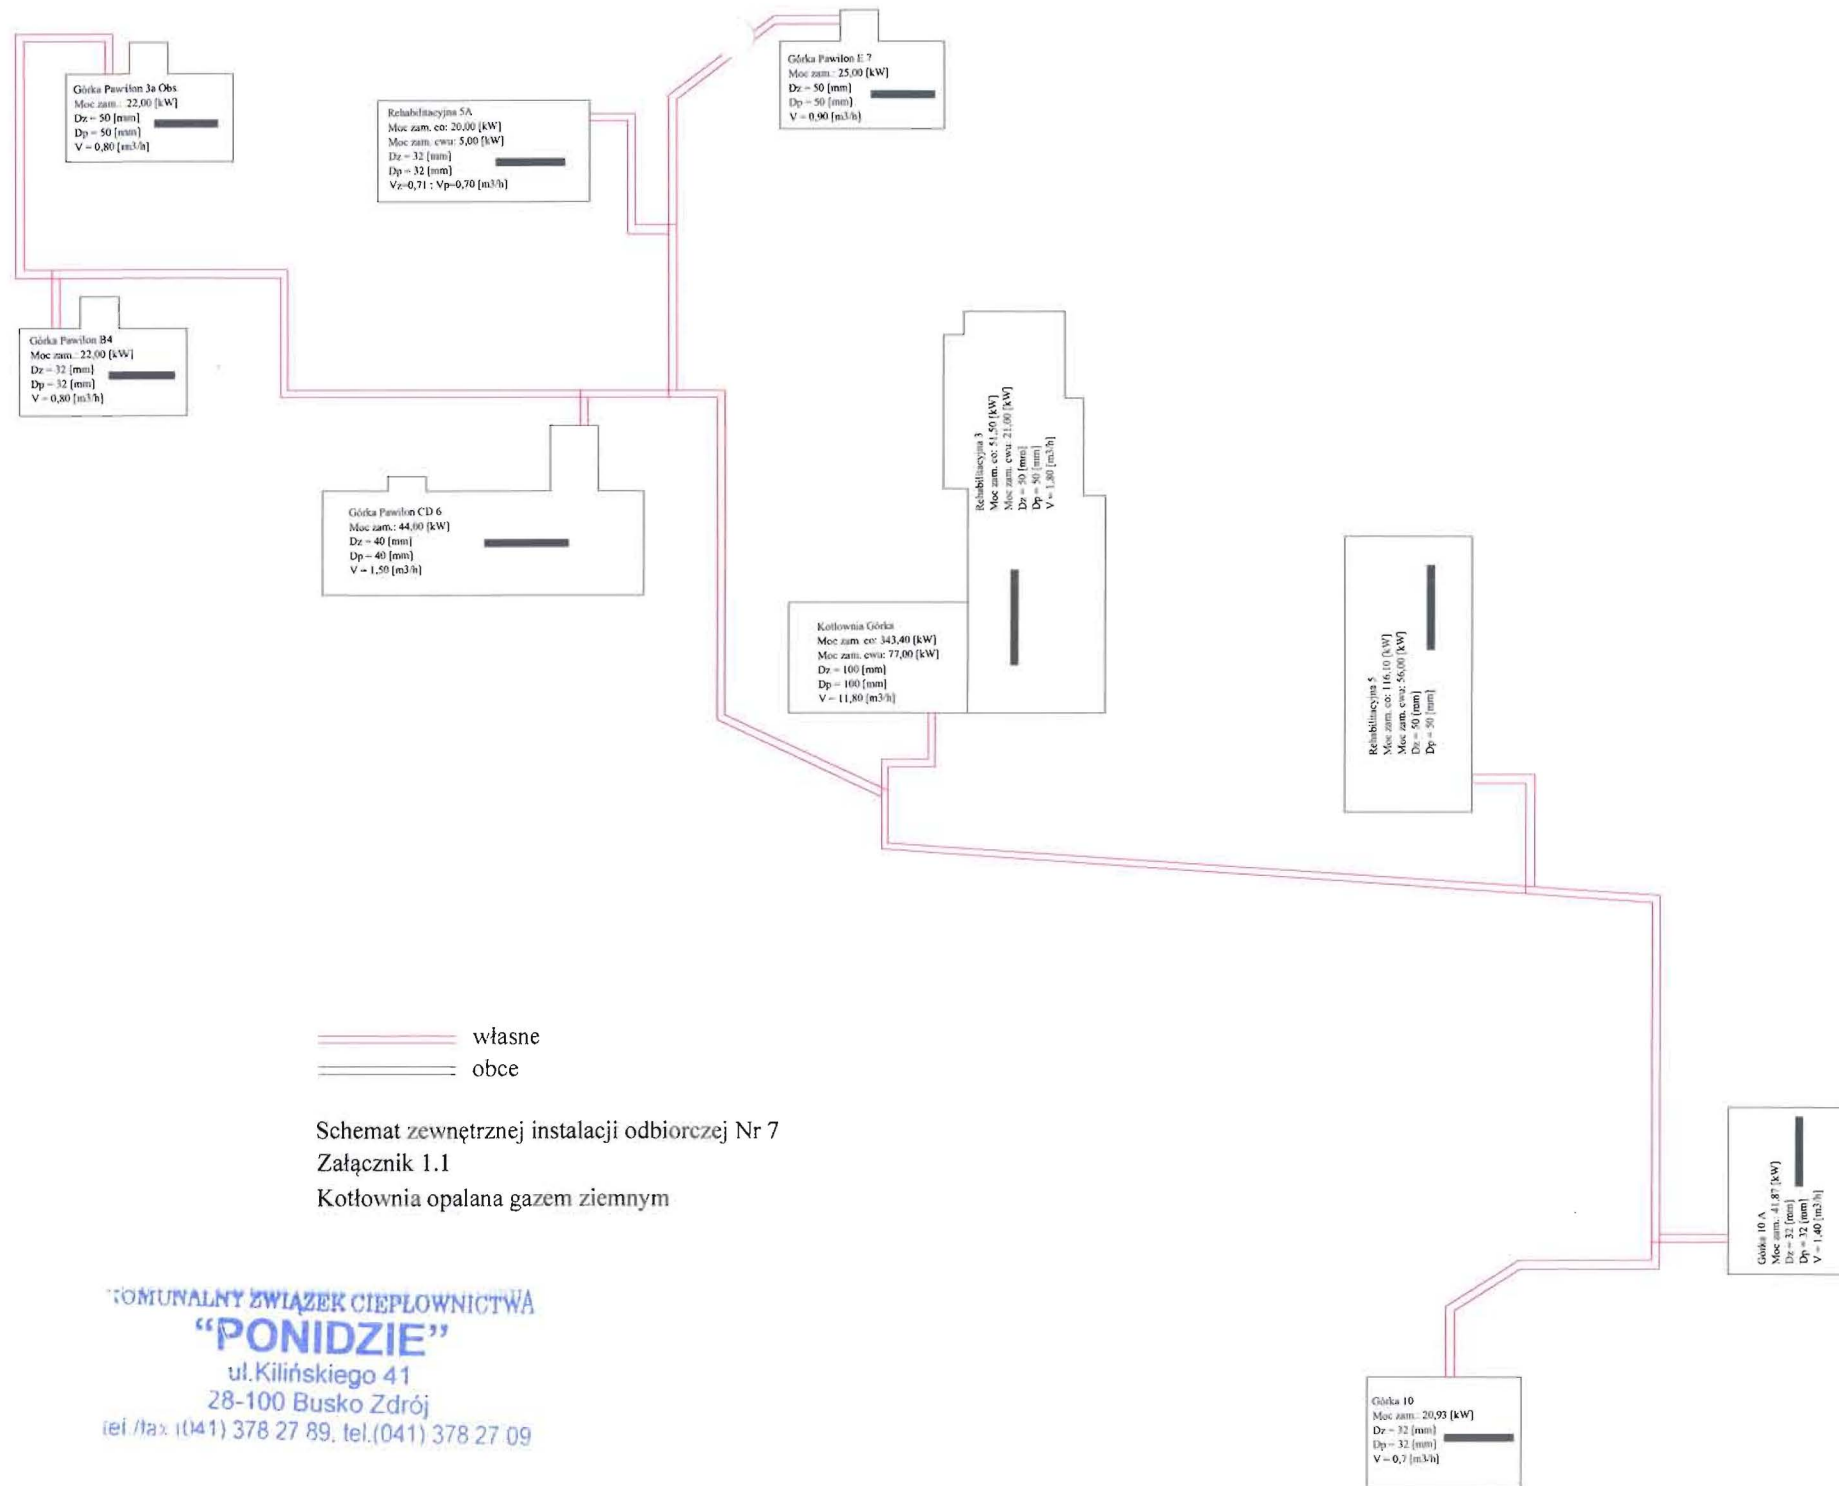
Górka Pawilon 3a Obs
Moc zam.: 22,00 [kW]
Dz = 50 [mm]
Dp = 50 [mm]
V = 0,80 [m3/h]

Rehabilitacyjna 5A
Moc zam. co: 20,00 [kW]
Moc zam. cwu: 5,00 [kW]
Dz = 32 [mm]
Dp = 32 [mm]
Vz=0,71 : Vp=0,70 [m3/h]

Górka Pawilon E 7
Moc zam.: 25,00 [kW]
Dz = 50 [mm]
Dp = 50 [mm]
V = 0,90 [m3/h]

Górka Pawilon B4
Moc zam.: 22,00 [kW]
Dz = 32 [mm]
Dp = 32 [mm]
V = 0,80 [m3/h]

Rehabilitacyjna 3
Moc zam. co: 51,50 [kW]
Moc zam. cwu: 21,00 [kW]
Dz = 50 [mm]
Dp = 50 [mm]
V = 1,80 [m3/h]

Górka Pawilon CD 6
Moc zam.: 44,00 [kW]
Dz = 40 [mm]
Dp = 40 [mm]
V = 1,50 [m3/h]

Kotłownia Górka
Moc zam. co: 343,40 [kW]
Moc zam. cwu: 77,00 [kW]
Dz = 100 [mm]
Dp = 100 [mm]
V = 11,80 [m3/h]

Rehabilitacyjna 5
Moc zam. co: 116,10 [kW]
Moc zam. cwu: 56,00 [kW]
Dz = 50 [mm]
Dp = 50 [mm]

własne
obce

Schemat zewnętrznej instalacji odbiorczej Nr 7
Załącznik 1.1
Kotłownia opalana gazem ziemnym

Górka 10 A
Moc zam.: 41,87 [kW]
Dz = 32 [mm]
Dp = 32 [mm]
V = 1,40 [m3/h]

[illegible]OMUNALNY ZWIĄZEK CIEPŁOWNICTWA
"PONIDZIE"
ul.Kilińskiego 41
28-100 Busko Zdrój
tel./fax (041) 378 27 89, tel.(041) 378 27 09

Górka 10
Moc zam.: 20,93 [kW]
Dz = 32 [mm]
Dp = 32 [mm]
V = 0,7 [m3/h]